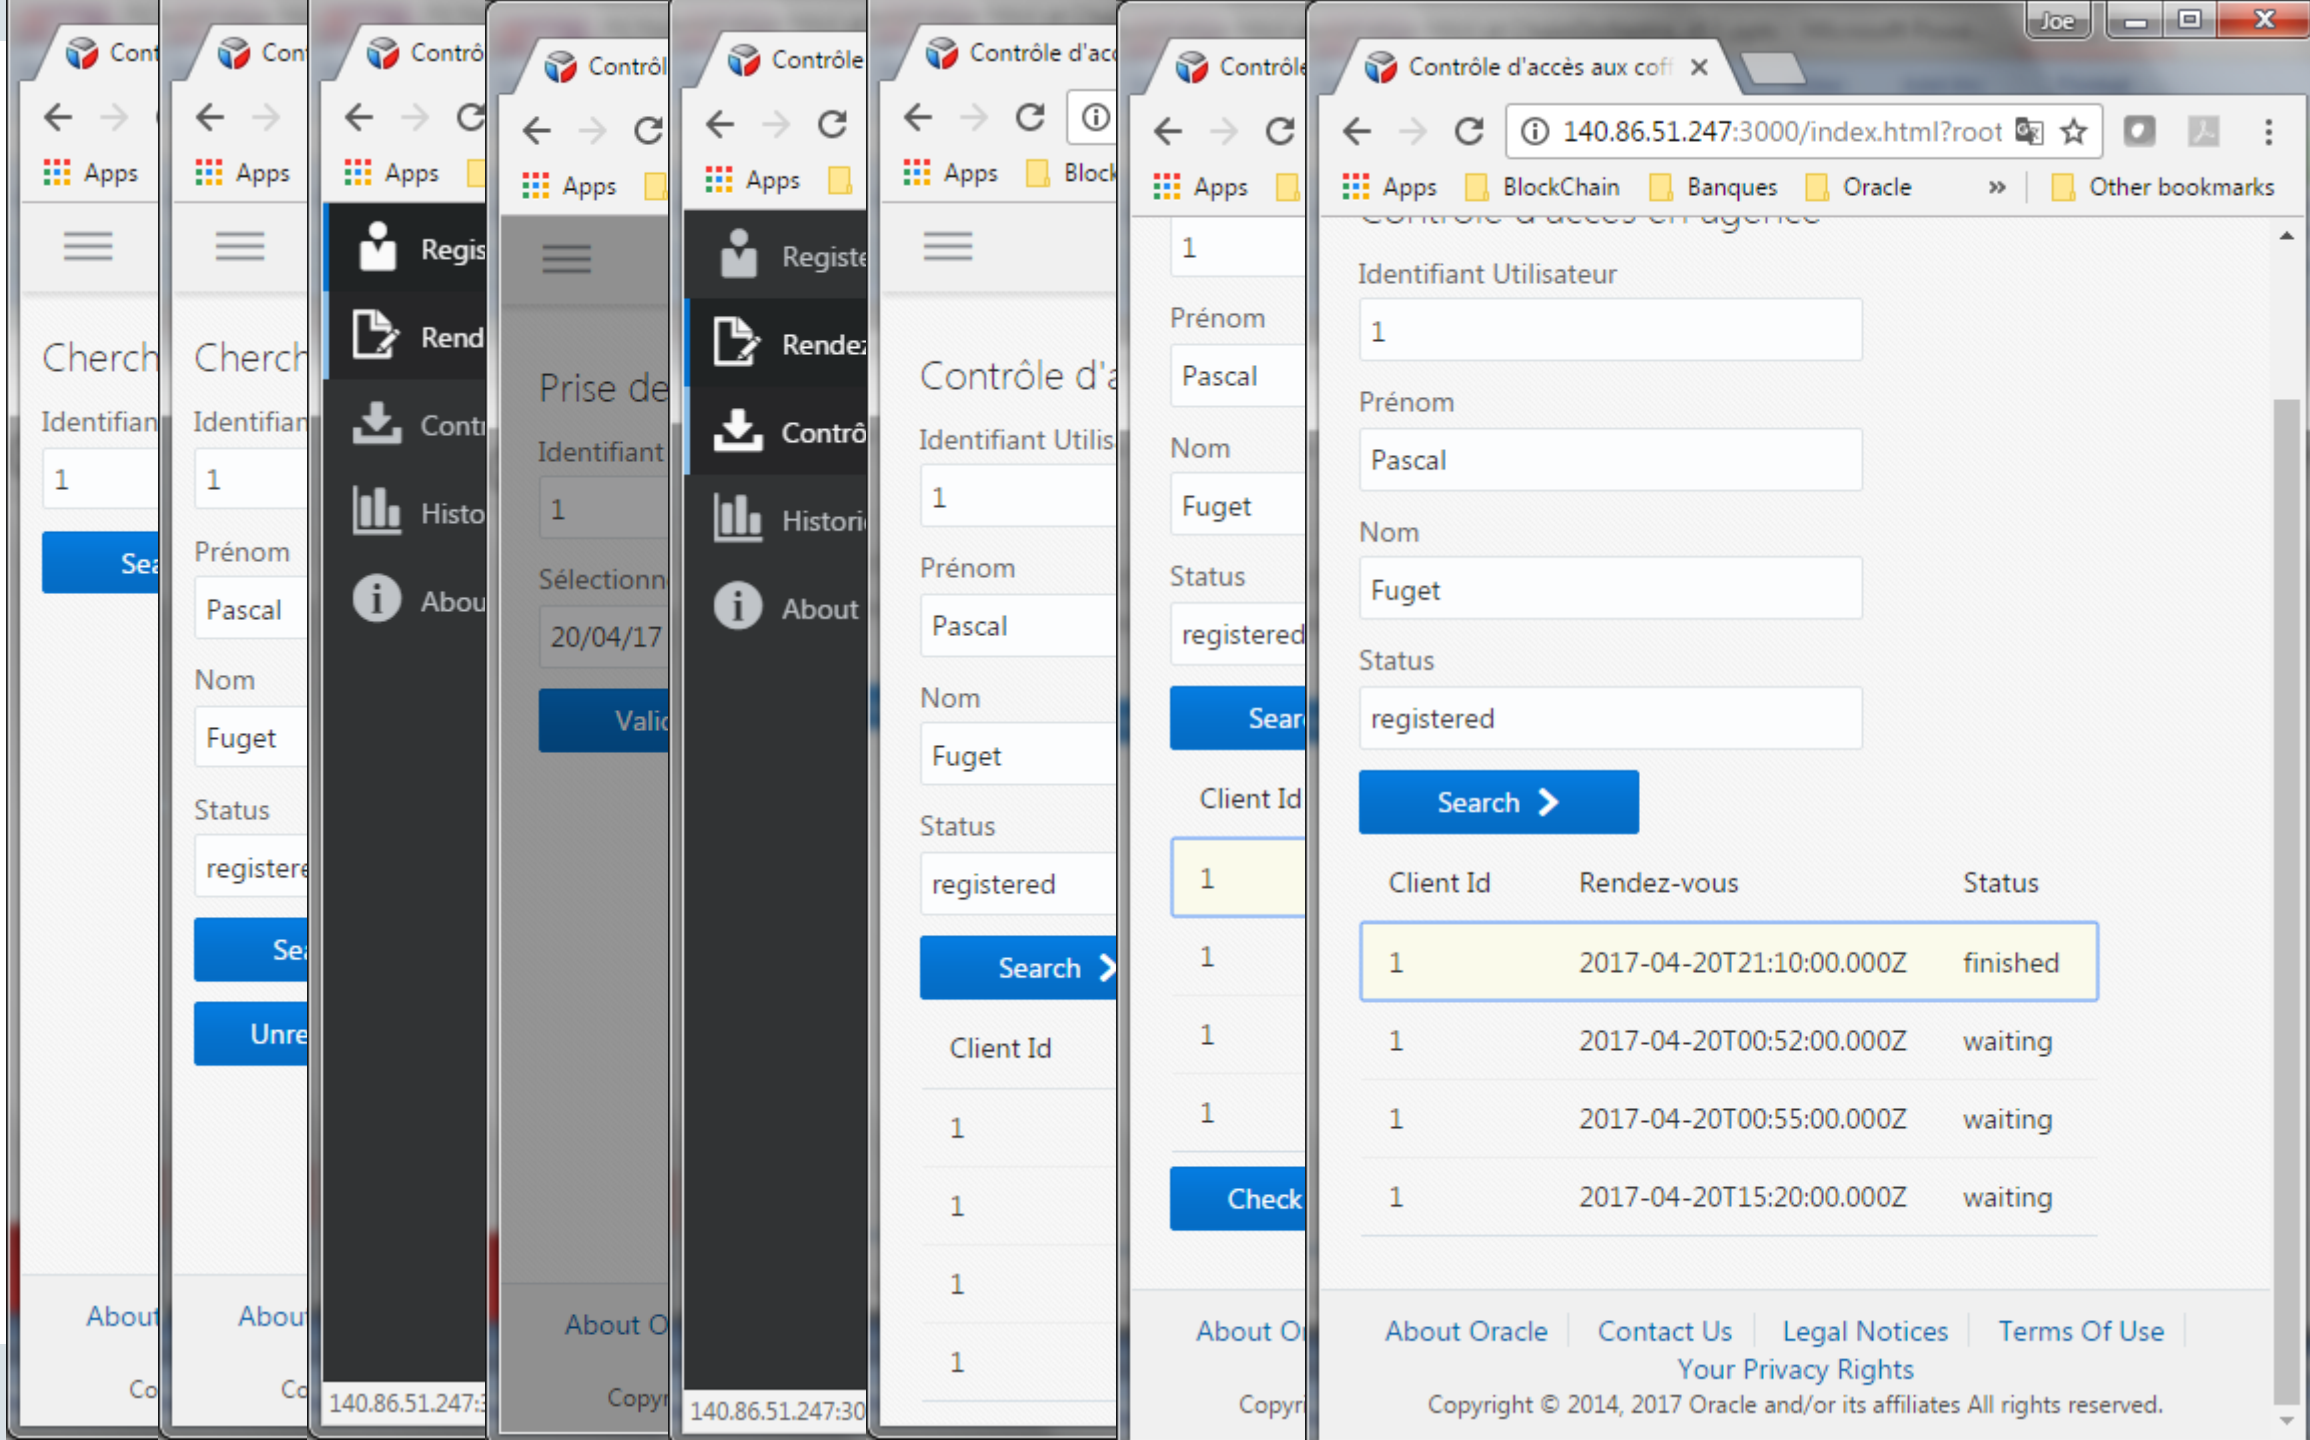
Con
Apps
Cherch
Identifian
1
Sea
About
Co

Con
Apps
Cherch
Identifian
1
Prénom
Pascal
Nom
Fuget
Status
registere
Sea
Unre
About
Co

Contrô
Apps
Regis
Rend
Contr
Histo
Abou
140.86.51.247:

Contrôl
Apps
Prise de
Identifiant
1
Sélectionn
20/04/17
Valid
About O
Copy

Contrôle
Apps
Registe
Rendez
Contrô
Histori
About
140.86.51.247:30

Contrôle d'acc
Apps
Block
Contrôle d'a
Identifiant Utilis
1
Prénom
Pascal
Nom
Fuget
Status
registered
Search
Client Id
1
1
1
1

Contrôle
Apps
1
Prénom
Pascal
Nom
Fuget
Status
registered
Sear
Client Id
1
1
1
1
Check
About O
Copyr

Joe
Contrôle d'accès aux cof
140.86.51.247:3000/index.html?root
Apps
BlockChain
Banques
Oracle
»
Other bookmarks
Identifiant Utilisateur
1
Prénom
Pascal
Nom
Fuget
Status
registered
Search

| Client Id | Rendez-vous | Status |
|---|---|---|
| 1 | 2017-04-20T21:10:00.000Z | finished |
| 1 | 2017-04-20T00:52:00.000Z | waiting |
| 1 | 2017-04-20T00:55:00.000Z | waiting |
| 1 | 2017-04-20T15:20:00.000Z | waiting |

About Oracle | Contact Us | Legal Notices | Terms Of Use | Your Privacy Rights
Copyright © 2014, 2017 Oracle and/or its affiliates All rights reserved.